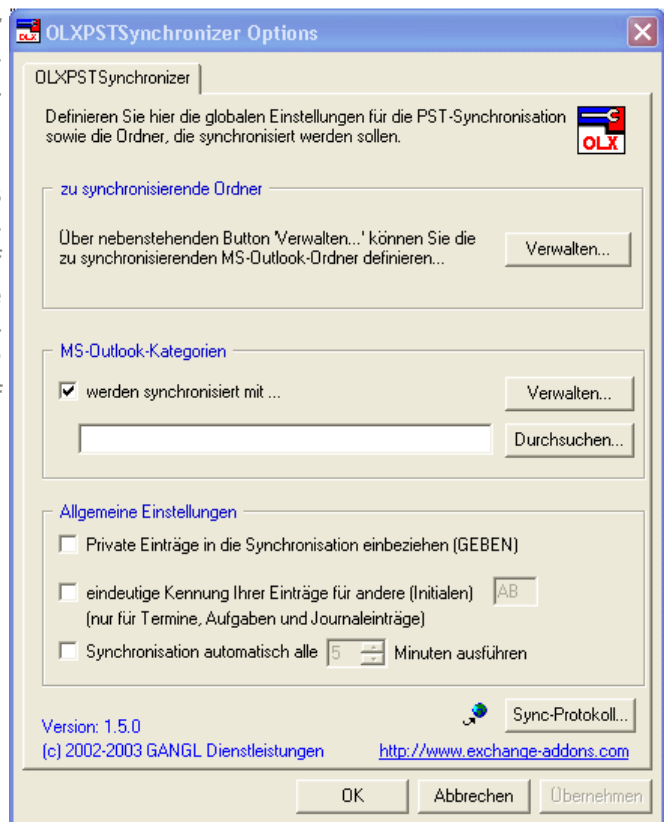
OLXPSTSynchronizer Options

OLXPSTSynchronizer

Definieren Sie hier die globalen Einstellungen für die PST-Synchronisation sowie die Ordner, die synchronisiert werden sollen.

OLX

zu synchronisierende Ordner

Über nebenstehenden Button 'Verwalten...' können Sie die zu synchronisierenden MS-Outlook-Ordner definieren...

Verwalten...

MS-Outlook-Kategorien

werden synchronisiert mit ...

Verwalten...

Durchsuchen...

Allgemeine Einstellungen

Private Einträge in die Synchronisation einbeziehen (GEBEN)

eindeutige Kennung Ihrer Einträge für andere (Initialen) (nur für Termine, Aufgaben und Journaleinträge)

AB

Synchronisation automatisch alle 5 Minuten ausführen

Version: 1.5.0
(c) 2002-2003 GANGL Dienstleistungen

Sync-Protokoll...

http://www.exchange-addons.com

OK

Abbrechen

Übernehmen